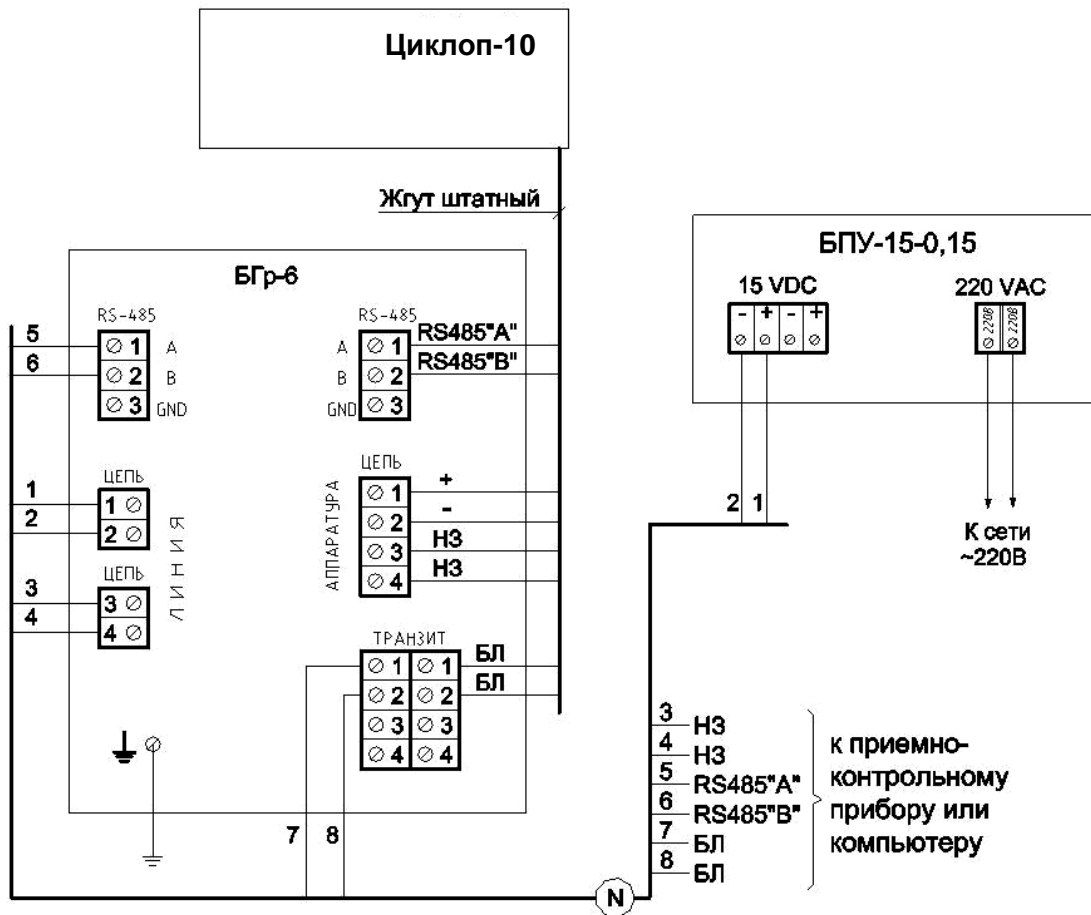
Циклоп-10

Жгут штатный

БГр-6

RS-485
5 ⊘1 A
6 ⊘2 B
⊘3 GND

RS-485
A ⊘1 RS485"A"
B ⊘2 RS485"B"
GND ⊘3

ЦЕПЬ
1 1⊘
2 2⊘

ЛИНИЯ

ЦЕПЬ
3 3⊘
4 4⊘

ЦЕПЬ
АППАРАТУРА
⊘1 +
⊘2 -
⊘3 НЗ
⊘4 НЗ

ТРАНЗИТ
⊘1 ⊘1 БЛ
⊘2 ⊘2 БЛ
⊘3 ⊘3
⊘4 ⊘4

7 8

N

БПУ-15-0,15
15 VDC
- + - +
220 VAC
220В 220В

2 1

К сети ~220В

3 НЗ
4 НЗ
5 RS485"A"
6 RS485"B"
7 БЛ
8 БЛ

к приемно-контрольному прибору или компьютеру